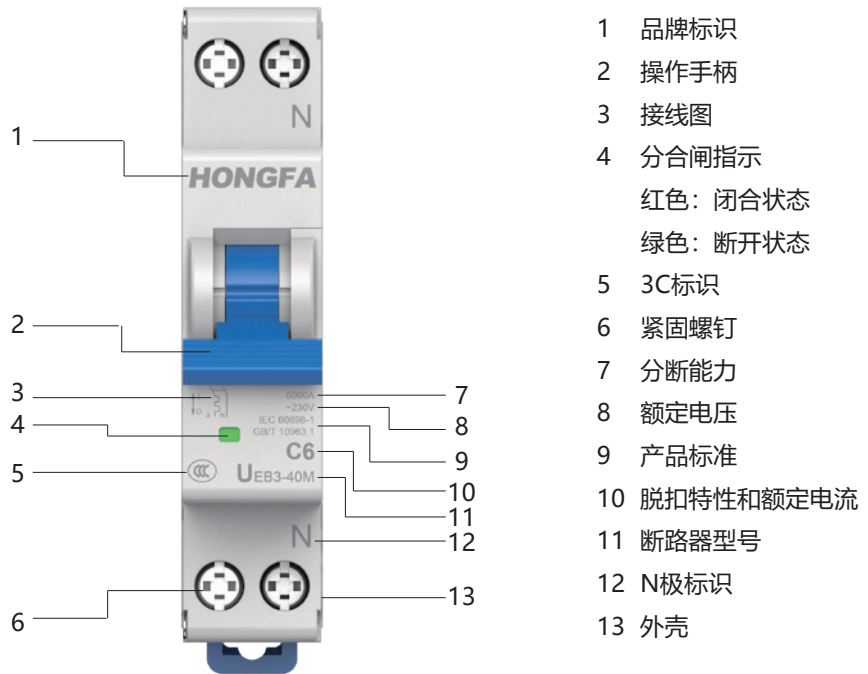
N

HONGFA

6000A
~230V
IEC 60898-1
GB/T 10963.1
C6
UEB3-40M

N

1
2
3
4
5
6
7
8
9
10
11
12
13

1 品牌标识
2 操作手柄
3 接线图
4 分合闸指示
红色：闭合状态
绿色：断开状态
5 3C标识
6 紧固螺钉
7 分断能力
8 额定电压
9 产品标准
10 脱扣特性和额定电流
11 断路器型号
12 N极标识
13 外壳